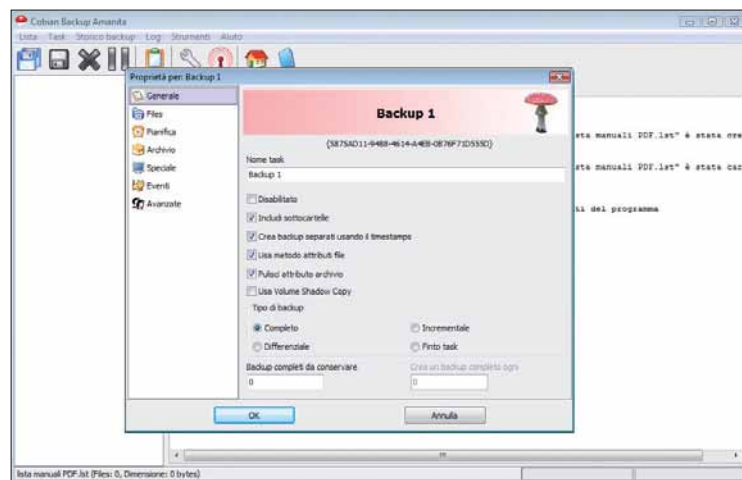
Cobian Backup Amanita

Lista Task Storico backup Log Strumenti Aiuto

Proprietà per: Backup 1

Generale
Files
Pianifica
Archivio
Speciale
Eventi
Avanzate

Backup 1

{5875AD11-9488-4614-A4EB-0E76F71D555D}

Nome task
Backup 1

Disabilitato
Includi sottocartelle
Crea backup separati usando il timestamp
Usa metodo attributi file
Pulisci attributo archivio
Usa Volume Shadow Copy

Tipo di backup
Completo
Incrementale
Differenziale
Finto task

Backup completi da conservare
0
Crea un backup completo ogni
0

OK
Annulla

sta manuali PDF.lst" è stata cre
sta manuali PDF.lst" è stata car
ti del programma

lista manuali PDF.lst (Files: 0, Dimensione: 0 bytes)